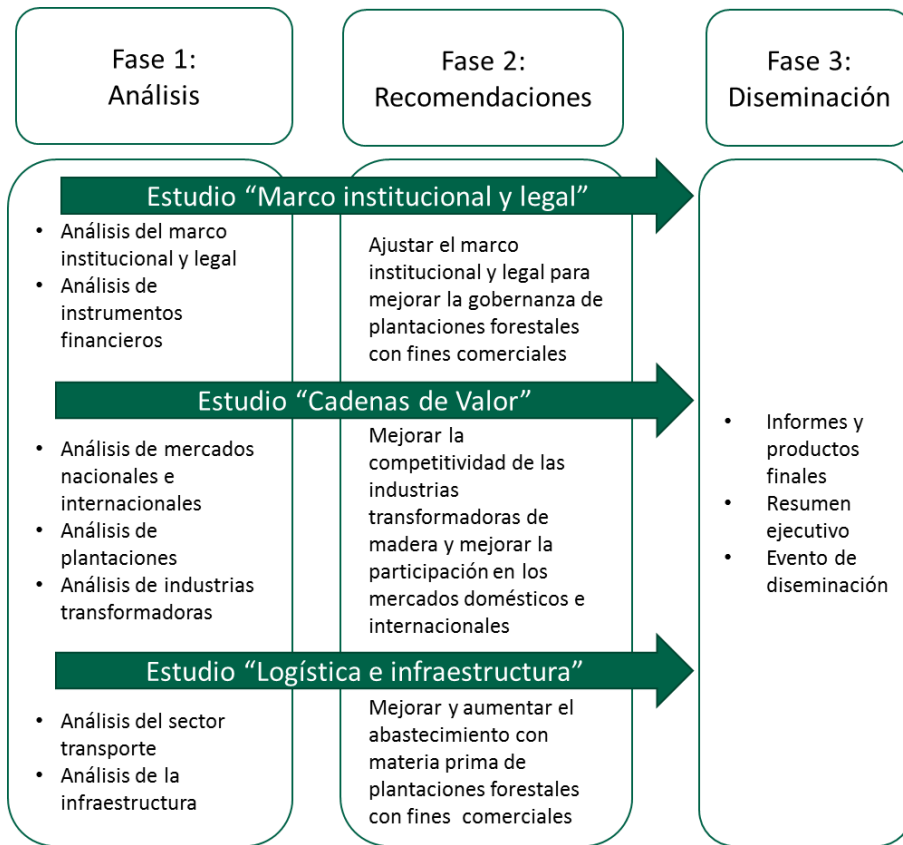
Fase 1:
Análisis

Fase 2:
Recomendaciones

Fase 3:
Diseminación

Estudio “Marco institucional y legal”

• Análisis del marco institucional y legal
• Análisis de instrumentos financieros

Ajustar el marco institucional y legal para mejorar la gobernanza de plantaciones forestales con fines comerciales

Estudio “Cadenas de Valor”

• Análisis de mercados nacionales e internacionales
• Análisis de plantaciones
• Análisis de industrias transformadoras

Mejorar la competitividad de las industrias transformadoras de madera y mejorar la participación en los mercados domésticos e internacionales

Estudio “Logística e infraestructura”

• Análisis del sector transporte
• Análisis de la infraestructura

Mejorar y aumentar el abastecimiento con materia prima de plantaciones forestales con fines comerciales

• Informes y productos finales
• Resumen ejecutivo
• Evento de diseminación